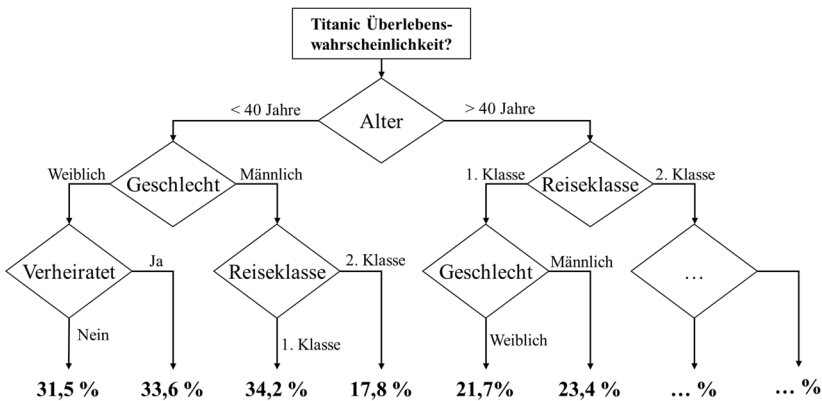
Titanic Überlebenswahrscheinlichkeit?

Alter

< 40 Jahre

> 40 Jahre

Geschlecht

Weiblich

Männlich

Reiseklasse

1. Klasse

2. Klasse

Verheiratet

Ja

Nein

Reiseklasse

2. Klasse

1. Klasse

Geschlecht

Männlich

Weiblich

…

31,5 %

33,6 %

34,2 %

17,8 %

21,7%

23,4 %

… %

… %